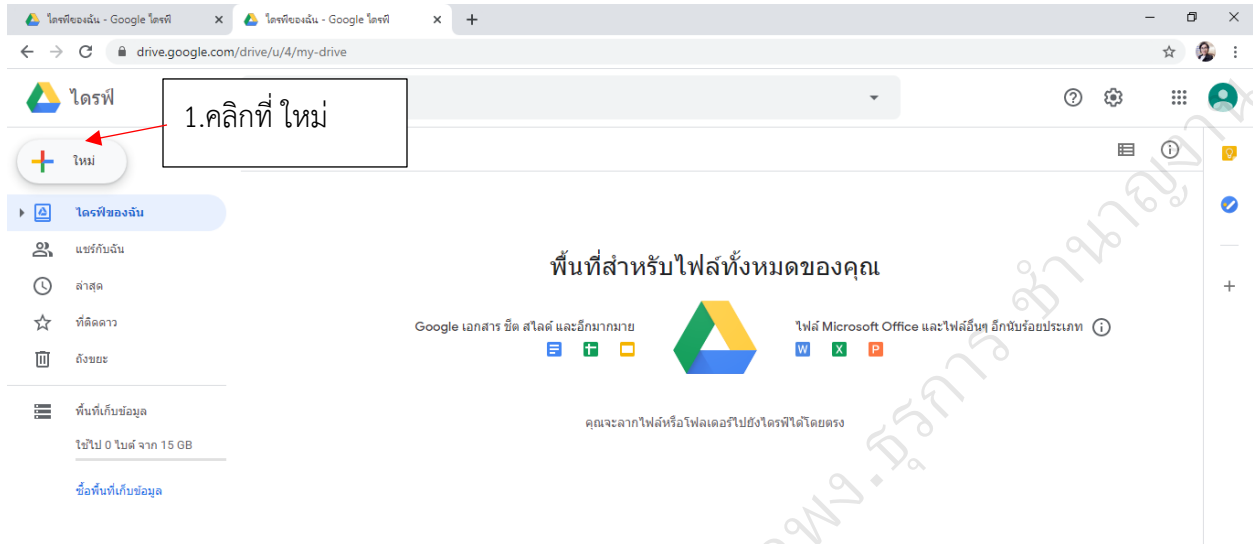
ไดรฟ์ของฉัน - Google ไดรฟ์
ไดรฟ์ของฉัน - Google ไดรฟ์
drive.google.com/drive/u/4/my-drive

ไดรฟ์

1.คลิกที่ ใหม่

ใหม่

ไดรฟ์ของฉัน
แชร์กับฉัน
ล่าสุด
ที่ติดดาว
ถังขยะ

พื้นที่เก็บข้อมูล
ใช้ไป 0 ไบต์ จาก 15 GB
ซื้อพื้นที่เก็บข้อมูล

พื้นที่สำหรับไฟล์ทั้งหมดของคุณ

Google เอกสาร ชีต สไลด์ และอีกมากมาย

ไฟล์ Microsoft Office และไฟล์อื่นๆ อีกนับร้อยประเภท

W X P

คุณจะลากไฟล์หรือโฟลเดอร์ไปยังไดรฟ์ได้โดยตรง

นางพง.ธุรการ ชำนาญงาน